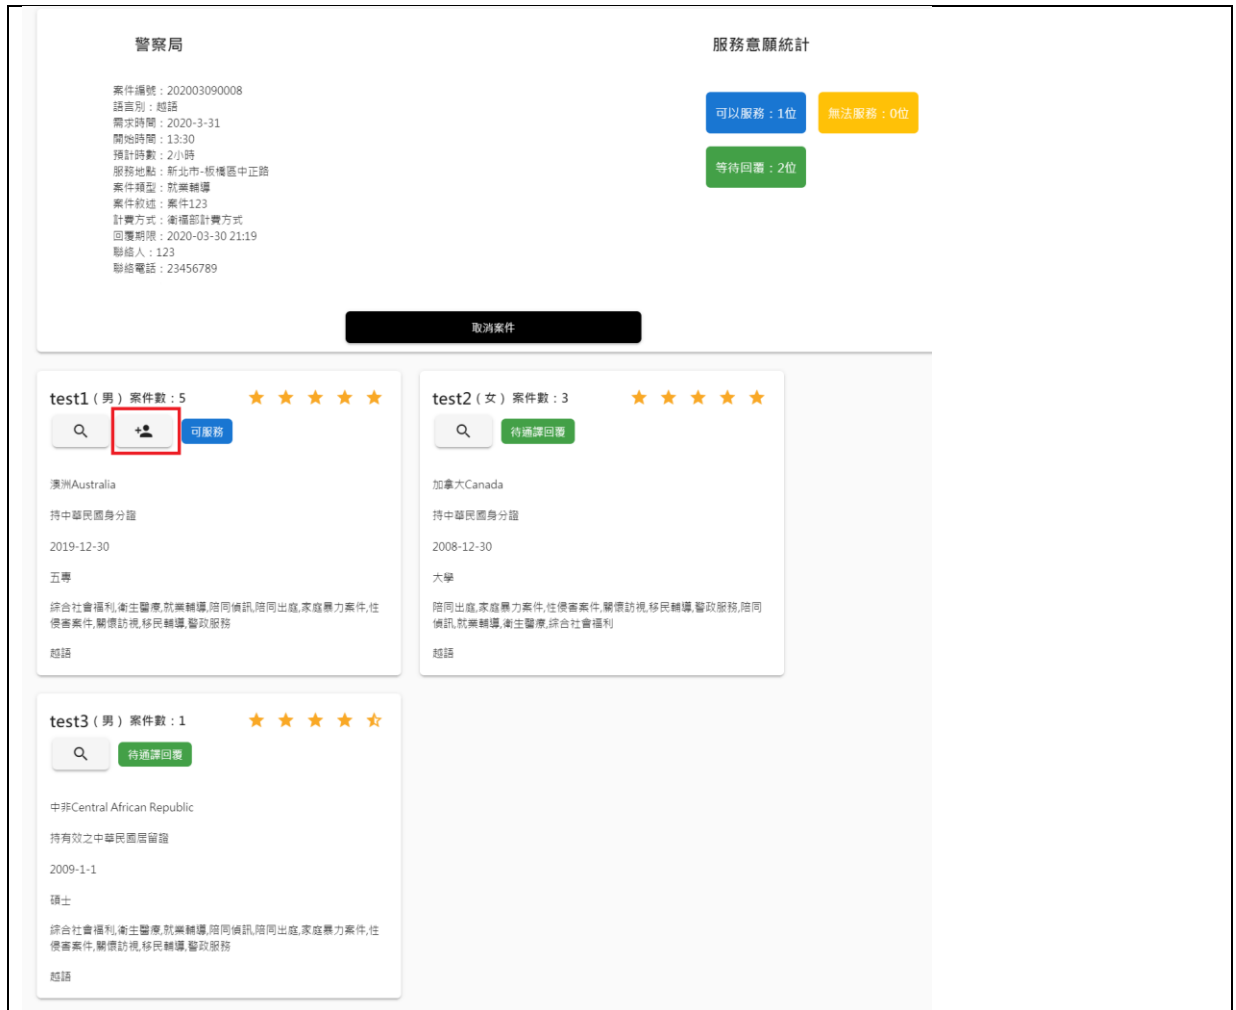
警察局

案件編號：202003090008
語言別：越語
需求時間：2020-3-31
開始時間：13:30
預計時數：2小時
服務地點：新北市-板橋區中正路
案件類型：就業輔導
案件敘述：案件123
計費方式：衛福部計費方式
回覆期限：2020-03-30 21:19
聯絡人：123
聯絡電話：23456789

服務意願統計

可以服務：1位
無法服務：0位
等待回覆：2位

取消案件

test1（男）案件數：5
可服務
澳洲Australia
持中華民國身分證
2019-12-30
五專
綜合社會福利,衛生醫療,就業輔導,陪同偵訊,陪同出庭,家庭暴力案件,性侵害案件,關懷訪視,移民輔導,警政服務
越語

test2（女）案件數：3
待通譯回覆
加拿大Canada
持中華民國身分證
2008-12-30
大學
陪同出庭,家庭暴力案件,性侵害案件,關懷訪視,移民輔導,警政服務,陪同偵訊,就業輔導,衛生醫療,綜合社會福利
越語

test3（男）案件數：1
待通譯回覆
中非Central African Republic
持有效之中華民國居留證
2009-1-1
碩士
綜合社會福利,衛生醫療,就業輔導,陪同偵訊,陪同出庭,家庭暴力案件,性侵害案件,關懷訪視,移民輔導,警政服務
越語